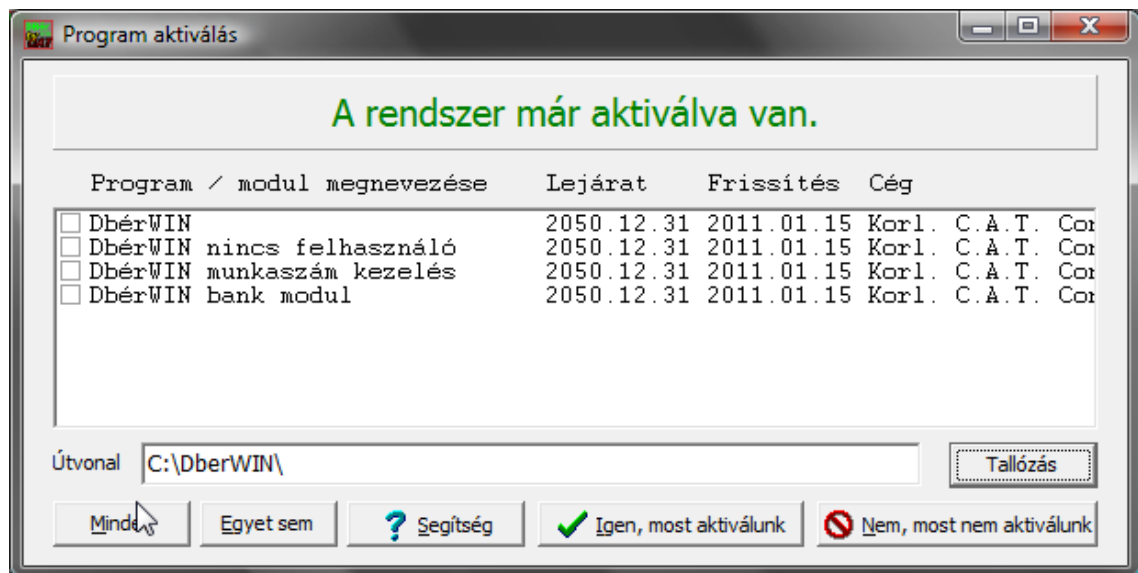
Program aktiválás

A rendszer már aktiválva van.

| Program / modul megnevezése | Lejárat | Frissítés | Cég |
|---|---|---|---|
| DbérWIN | 2050.12.31 | 2011.01.15 | Korl. C.A.T. Co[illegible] |
| DbérWIN nincs felhasználó | 2050.12.31 | 2011.01.15 | Korl. C.A.T. Co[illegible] |
| DbérWIN munkaszám kezelés | 2050.12.31 | 2011.01.15 | Korl. C.A.T. Co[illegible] |
| DbérWIN bank modul | 2050.12.31 | 2011.01.15 | Korl. C.A.T. Co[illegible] |

Útvonal C:\DberWIN\

Tallózás

Minde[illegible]

Egyet sem

Segítség

Igen, most aktiválunk

Nem, most nem aktiválunk